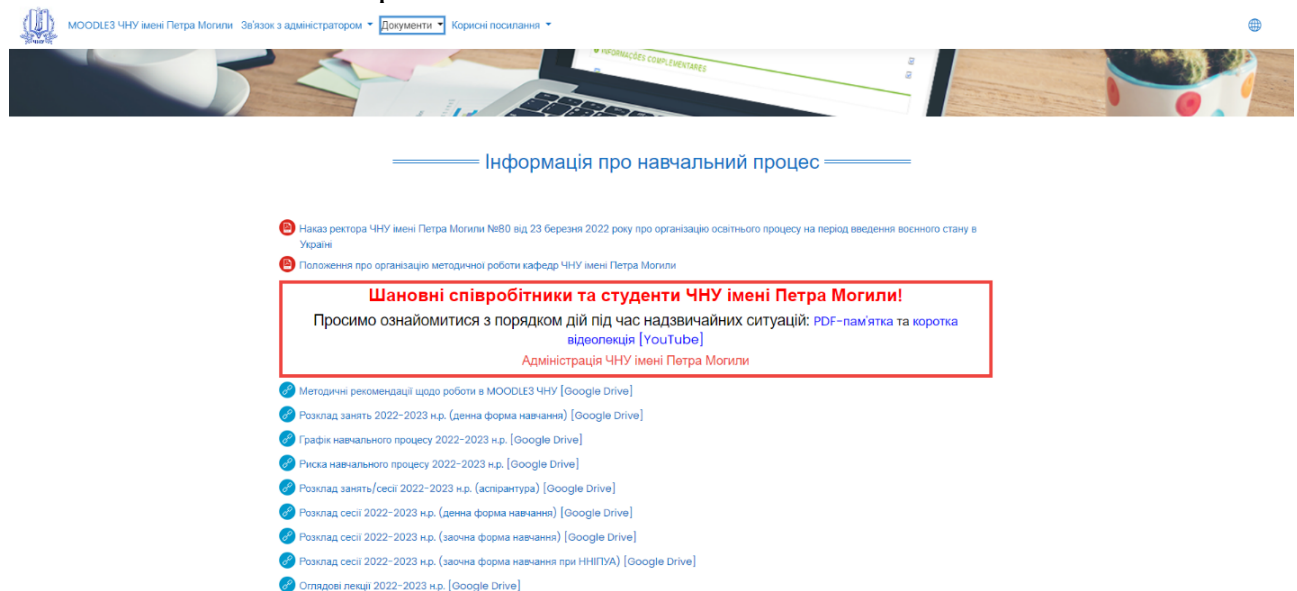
MOODLE3 ЧНУ імені Петра Могили Зв'язок з адміністратором ▾ Документи ▾ Корисні посилання ▾

INFORMAÇÕES COMPLEMENTARES

Інформація про навчальний процес

Наказ ректора ЧНУ імені Петра Могили №80 від 23 березня 2022 року про організацію освітнього процесу на період введення воєнного стану в Україні

Положення про організацію методичної роботи кафедр ЧНУ імені Петра Могили

Шановні співробітники та студенти ЧНУ імені Петра Могили!

Просимо ознайомитися з порядком дій під час надзвичайних ситуацій: PDF-пам'ятка та коротка відеолекція [YouTube]

Адміністрація ЧНУ імені Петра Могили

Методичні рекомендації щодо роботи в MOODLE3 ЧНУ [Google Drive]

Розклад занять 2022-2023 н.р. (денна форма навчання) [Google Drive]

Графік навчального процесу 2022-2023 н.р. [Google Drive]

Риска навчального процесу 2022-2023 н.р. [Google Drive]

Розклад занять/сесії 2022-2023 н.р. (аспірантура) [Google Drive]

Розклад сесії 2022-2023 н.р. (денна форма навчання) [Google Drive]

Розклад сесії 2022-2023 н.р. (заочна форма навчання) [Google Drive]

Розклад сесії 2022-2023 н.р. (заочна форма навчання при ННІПУА) [Google Drive]

Оглядові лекції 2022-2023 н.р. [Google Drive]